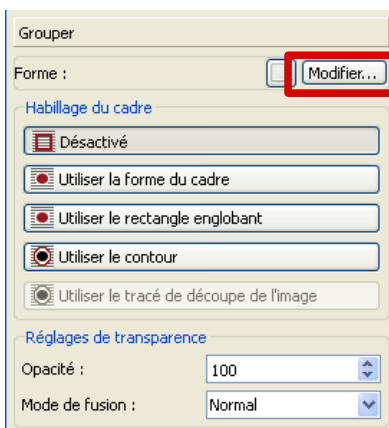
Grouper

Forme :

Modifier...

Habillage du cadre

Désactivé

Utiliser la forme du cadre

Utiliser le rectangle englobant

Utiliser le contour

Utiliser le tracé de découpe de l'image

Réglages de transparence

Opacité :

100

Mode de fusion :

Normal